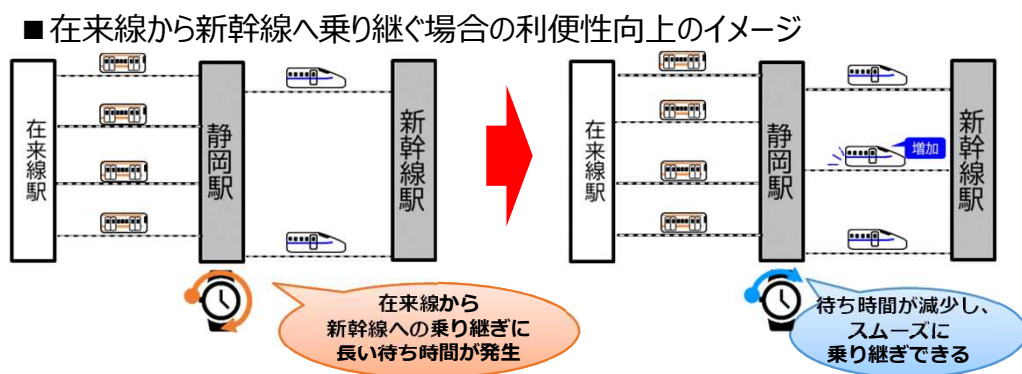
■在来線から新幹線へ乗り継ぐ場合の利便性向上のイメージ

在来線駅

静岡駅

新幹線駅

在来線から
新幹線への乗り継ぎに
長い待ち時間が発生

在来線駅

静岡駅

増加

新幹線駅

待ち時間が減少し、
スムーズに
乗り継ぎできる